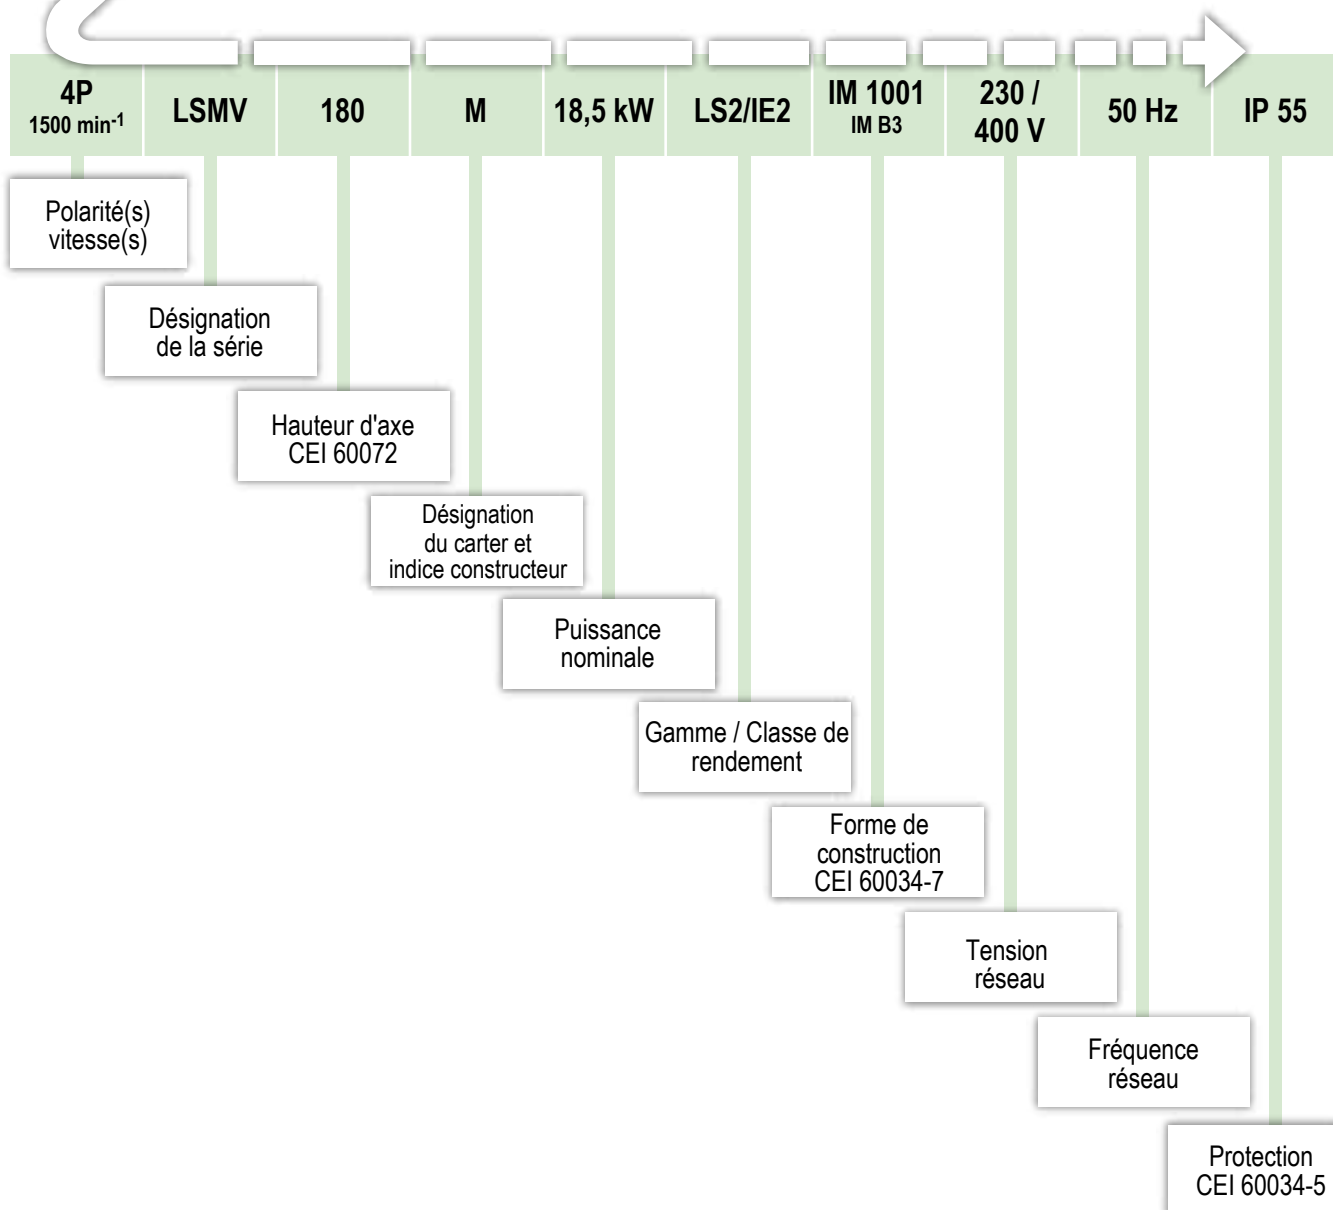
| 4P 1500 min$^{-1}$ | LSMV | 180 | M | 18,5 kW | LS2/IE2 | IM 1001 IM B3 | 230 / 400 V | 50 Hz | IP 55 |
|---|---|---|---|---|---|---|---|---|---|

Polarité(s) vitesse(s)

Désignation de la série

Hauteur d'axe CEI 60072

Désignation du carter et indice constructeur

Puissance nominale

Gamme / Classe de rendement

Forme de construction CEI 60034-7

Tension réseau

Fréquence réseau

Protection CEI 60034-5